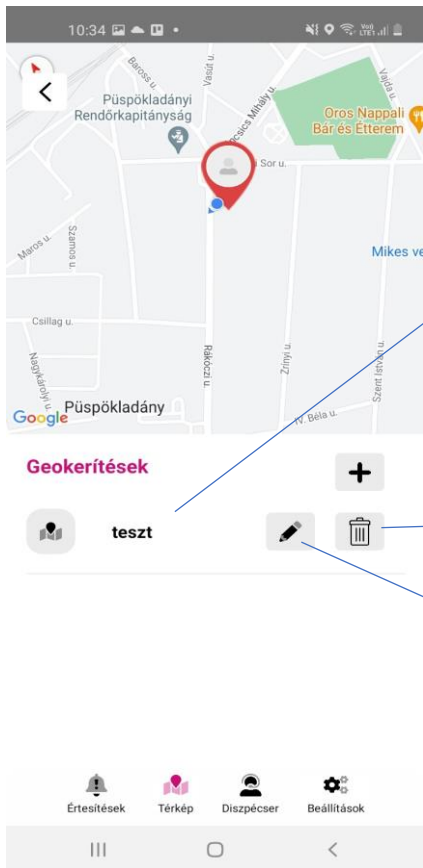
10:34

Baross u.
Vasút u.
Mészöly
Valyta u.
Püspökladányi Rendőrkapitányság
Oros Nappali Bár és Étterem
Sor u.
Mikes ve
Maros u.
Szamos u.
Csillag u.
Nagykárolyi u.
Rákóczi u.
Zrínyi u.
Szent István u.
Google
Püspökladány
IV. Béla u.

Geokerítések

teszt

Értesítések
Térkép
Diszpécser
Beállítások